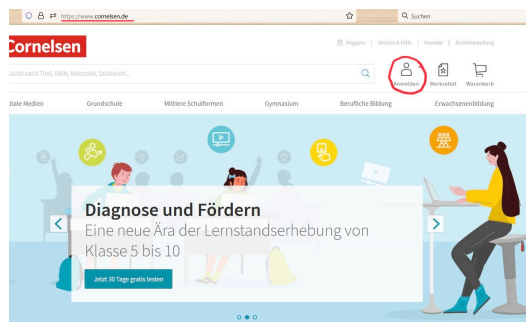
https://www.cornelsen.de

Suchen

Cornelsen

Magazin | Service & Hilfe | Kontakt | Direktbestellung

uche nach Titel, ISBN, Webcode, Stichwort...

Anmelden

Merkzettel

Warenkorb

itale Medien

Grundschule

Mittlere Schulformen

Gymnasium

Berufliche Bildung

Erwachsenenbildung

Diagnose und Fördern

Eine neue Ära der Lernstandserhebung von Klasse 5 bis 10

Jetzt 30 Tage gratis testen